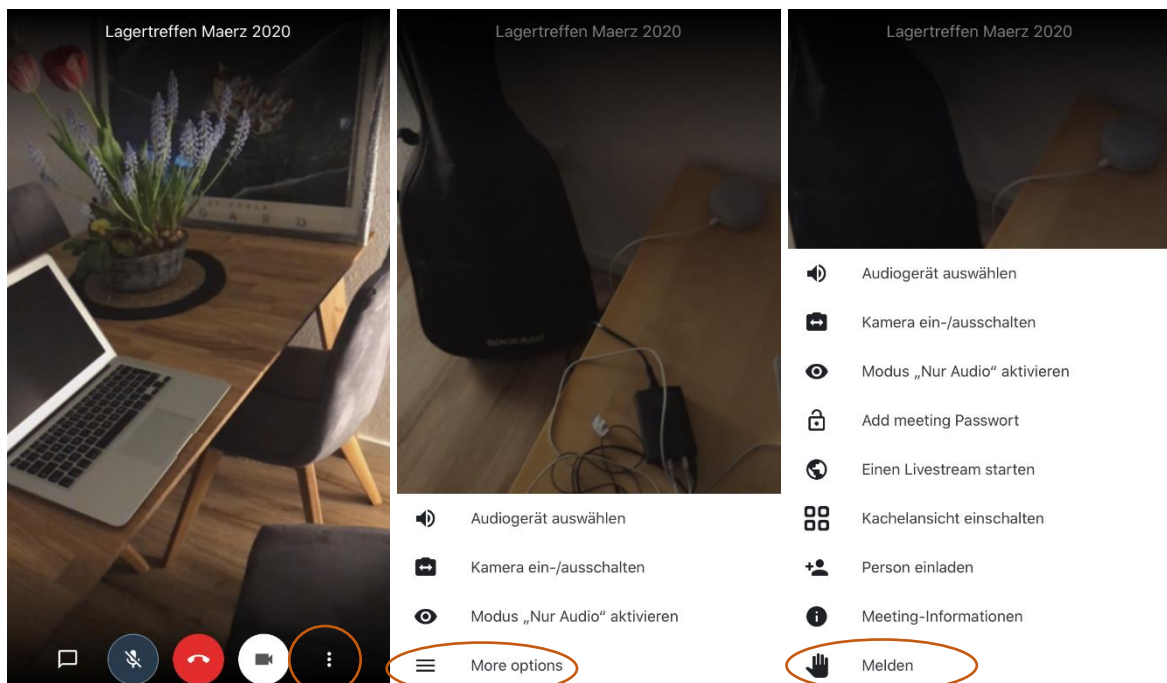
Lagertreffen Maerz 2020

Lagertreffen Maerz 2020

Audiogerät auswählen

Kamera ein-/ausschalten

Modus „Nur Audio“ aktivieren

More options

Lagertreffen Maerz 2020

Audiogerät auswählen

Kamera ein-/ausschalten

Modus „Nur Audio“ aktivieren

Add meeting Passwort

Einen Livestream starten

Kachelansicht einschalten

Person einladen

Meeting-Informationen

Melden